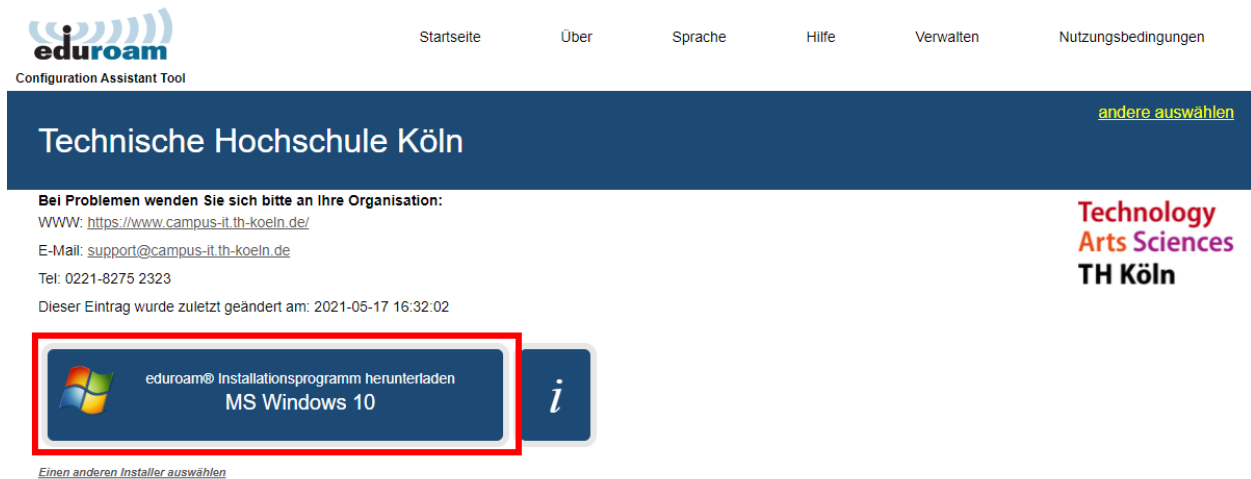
eduroam
Configuration Assistant Tool

Startseite Über Sprache Hilfe Verwalten Nutzungsbedingungen

andere auswählen

Technische Hochschule Köln

Bei Problemen wenden Sie sich bitte an Ihre Organisation:
WWW: https://www.campus-it.th-koeln.de/

E-Mail: support@campus-it.th-koeln.de

Tel: 0221-8275 2323

Dieser Eintrag wurde zuletzt geändert am: 2021-05-17 16:32:02

Technology
Arts Sciences
TH Köln

eduroam® Installationsprogramm herunterladen
MS Windows 10

i

Einen anderen Installer auswählen